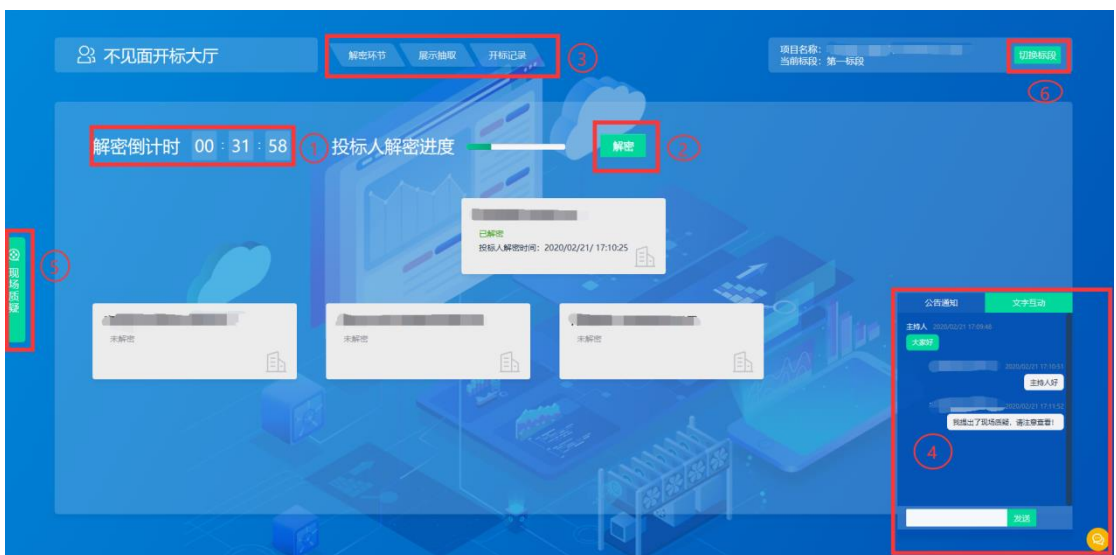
不见面开标大厅

解密环节 展示抽取 开标记录 ③

项目名称:
当前标段：第一标段

切换标段 ⑥

解密倒计时 00 : 31 : 58 ① 投标人解密进度 解密 ②

已解密
投标人解密时间：2020/02/21/ 17:10:25

⑤ 现场质疑

未解密

未解密

未解密

公告通知 文字互动

主持人 2020/02/21 17:09:46
大家好

2020/02/21 17:10:51
主持人好

2020/02/21 17:11:52
我提出了现场质疑，请注意查看!

④

发送